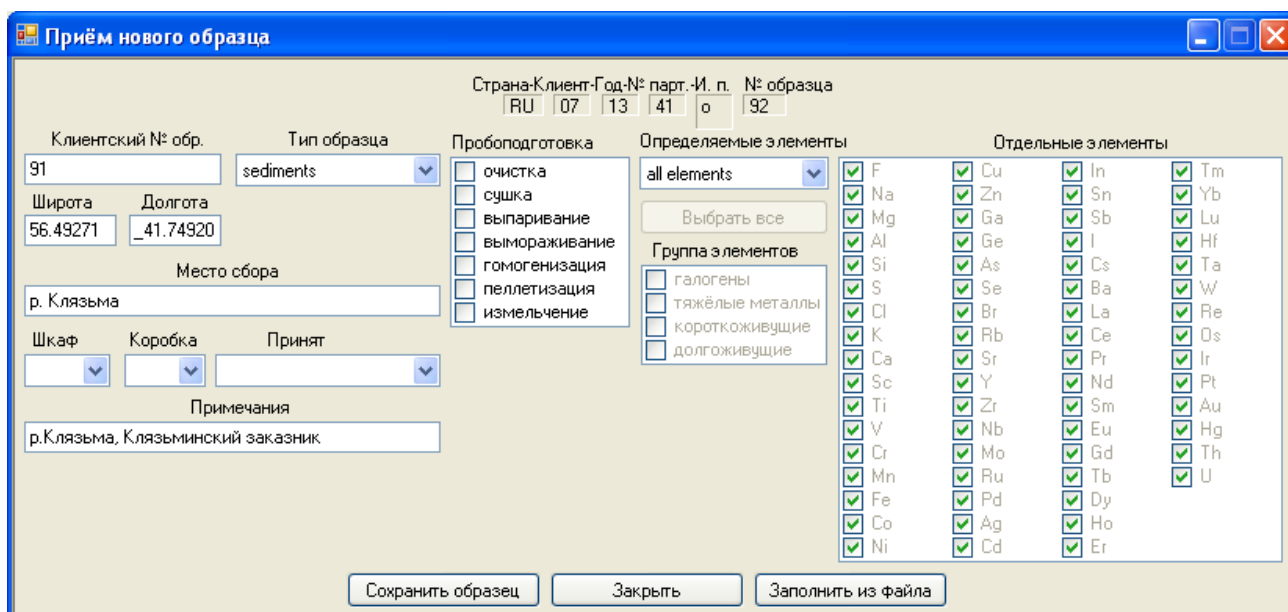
Приём нового образца

Страна-Клиент-Год-№ парт.-И. п. № образца
RU 07 13 41 o 92

Клиентский № обр.
91
Тип образца
sediments

Широта
56.49271
Долгота
_41.74920

Место сбора
р. Клязьма

Шкаф
Коробка
Принят

Примечания
р.Клязьма, Клязьминский заказник

Пробоподготовка
очистка
сушка
выпаривание
вымораживание
гомогенизация
пеллетизация
измельчение

Определяемые элементы
all elements
Выбрать все

Группа элементов
галогены
тяжёлые металлы
короткоживущие
долгоживущие

Отдельные элементы
F
Na
Mg
Al
Si
S
Cl
K
Ca
Sc
Ti
V
Cr
Mn
Fe
Co
Ni
Cu
Zn
Ga
Ge
As
Se
Br
Rb
Sr
Y
Zr
Nb
Mo
Ru
Pd
Ag
Cd
In
Sn
Sb
I
Cs
Ba
La
Ce
Pr
Nd
Sm
Eu
Gd
Tb
Dy
Ho
Er
Tm
Yb
Lu
Hf
Ta
W
Re
Os
Ir
Pt
Au
Hg
Th
U

Сохранить образец
Закрыть
Заполнить из файла